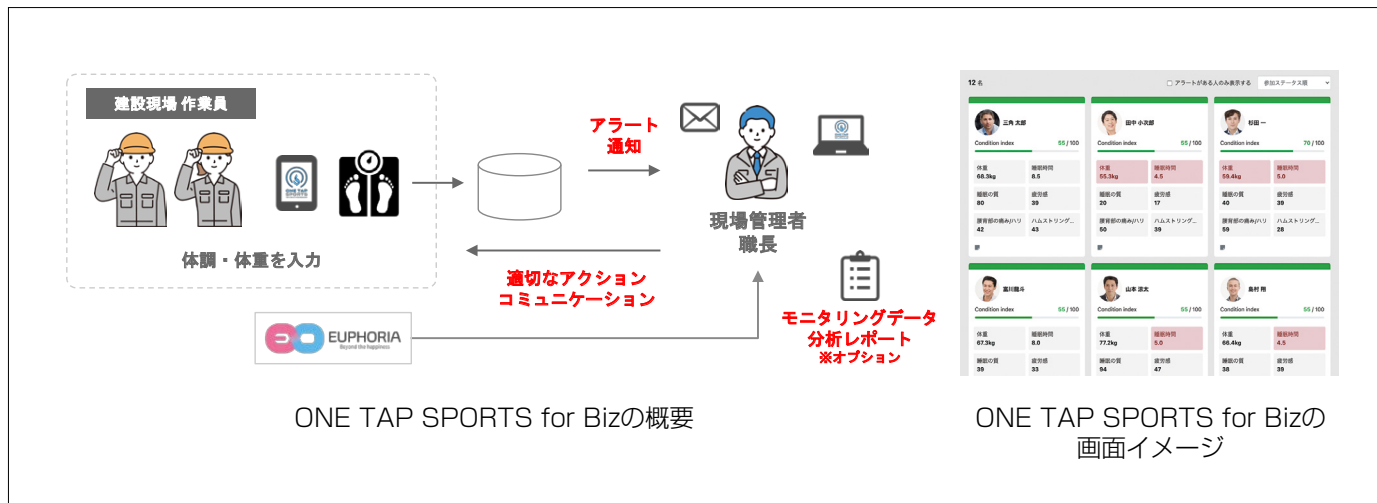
建設現場 作業員

体調・体重を入力

アラート
通知

現場管理者
職長

適切なアクション
コミュニケーション

EUPHORIA
Beyond the happiness

モニタリングデータ
分析レポート
※オプション

ONE TAP SPORTS for Bizの概要

12 名
アラートがある人のみ表示する
参加ステータス順

三角 太郎
Condition index 55 / 100
体重 68.3kg
睡眠時間 8.5
睡眠の質 39
疲労感 39
腰背部の痛み/ハリ 42
ハムストリング... 43

田中 小次郎
Condition index 55 / 100
体重 55.3kg
睡眠時間 4.5
睡眠の質 20
疲労感 17
腰背部の痛み/ハリ 39
ハムストリング... 39

杉田 一
Condition index 76 / 100
体重 59.4kg
睡眠時間 5.0
睡眠の質 40
疲労感 39
腰背部の痛み/ハリ 59
ハムストリング... 28

富川龍斗
Condition index 55 / 100
体重 67.3kg
睡眠時間 8.0
睡眠の質 39
疲労感 33

山本 淡太
Condition index 55 / 100
体重 77.2kg
睡眠時間 5.0
睡眠の質 94
疲労感 47

島村 翔
Condition index 55 / 100
体重 66.4kg
睡眠時間 4.5
睡眠の質 38
疲労感 39

ONE TAP SPORTS for Bizの
画面イメージ